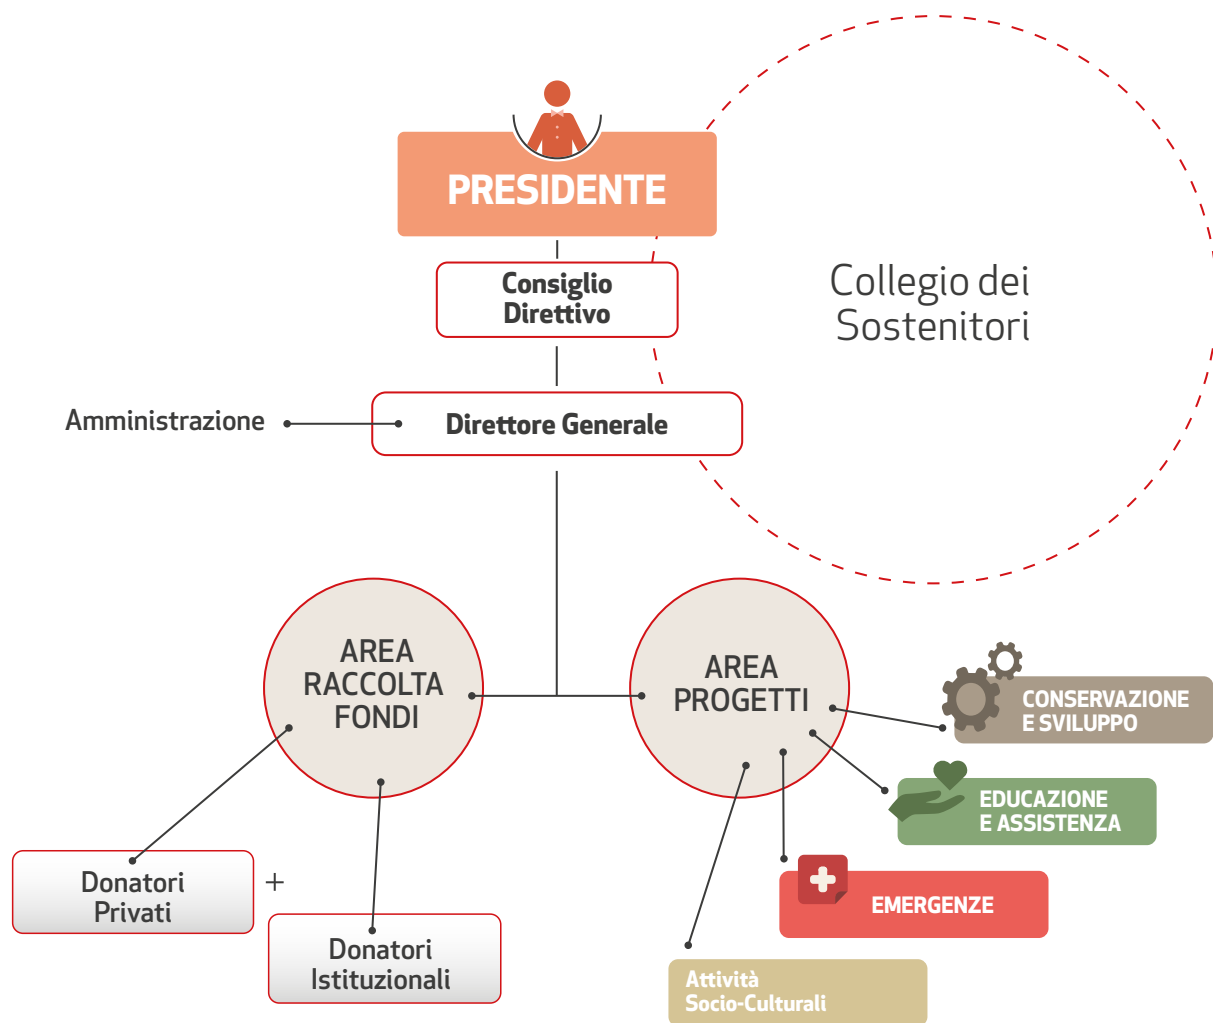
PRESIDENTE

Consiglio Direttivo

Collegio dei Sostenitori

Amministrazione

Direttore Generale

AREA RACCOLTA FONDI

AREA PROGETTI

CONSERVAZIONE E SVILUPPO

EDUCAZIONE E ASSISTENZA

Donatori Privati

+

Donatori Istituzionali

EMERGENZE

Attività Socio-Culturali